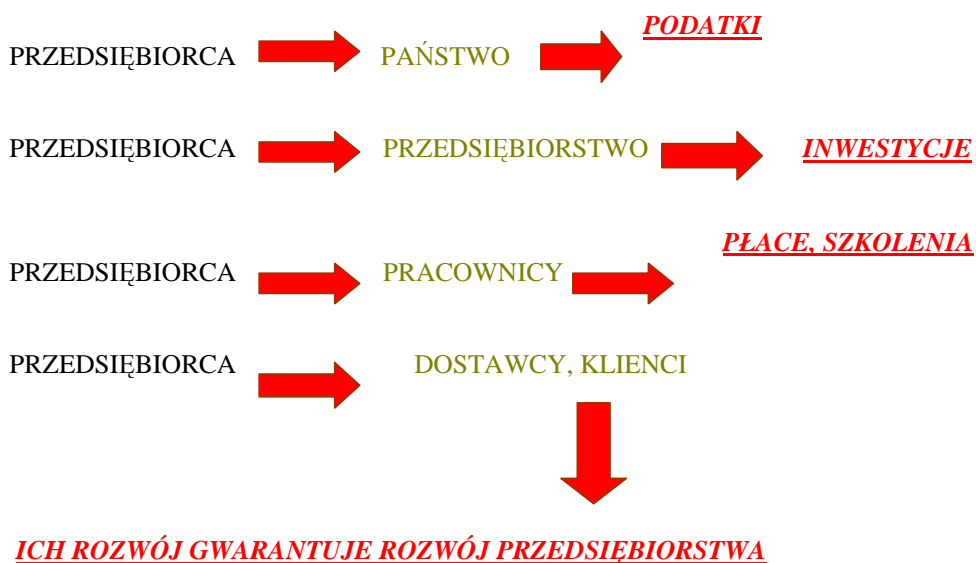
PODATKI

PRZEDSIĘBIORCA PAŃSTWO

PRZEDSIĘBIORCA PRZEDSIĘBIORSTWO INWESTYCJE

PŁACE, SZKOLENIA

PRZEDSIĘBIORCA PRACOWNICY

PRZEDSIĘBIORCA DOSTAWCY, KLIENCI

ICH ROZWÓJ GWARANTUJE ROZWÓJ PRZEDSIĘBIORSTWA